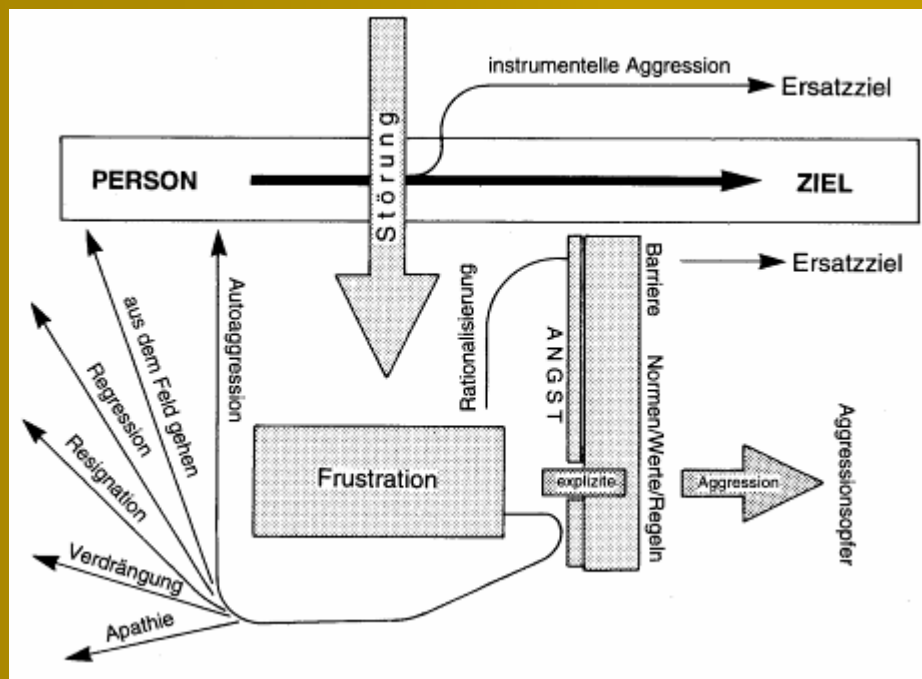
instrumentelle Aggression

Ersatzziel

Störung

PERSON

ZIEL

Ersatzziel

Barriere

Rationalisierung

ANGST

Normen/Werte/Regeln

Autoaggression

aus dem Feld gehen

Regression

Resignation

Verdrängung

Apathie

Frustration

explizite

Aggression

Aggressionsopfer